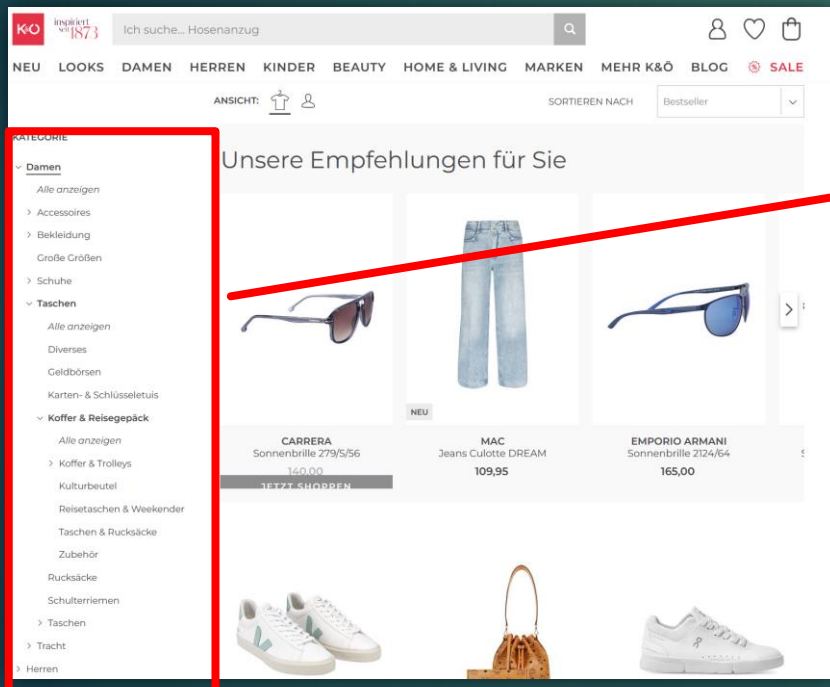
K&Ö inspiriert seit 1873

Ich suche... Hosenanzug

NEU LOOKS DAMEN HERREN KINDER BEAUTY HOME & LIVING MARKEN MEHR K&Ö BLOG SALE

ANSICHT:

SORTIEREN NACH Bestseller

KATEGORIE

Damen
Alle anzeigen
Accessoires
Bekleidung
Große Größen
Schuhe
Taschen
Alle anzeigen
Diverses
Geldbörsen
Karten- & Schlüsseletuis
Koffer & Reisegepäck
Alle anzeigen
Koffer & Trolleys
Kulturbeutel
Reisetaschen & Weekender
Taschen & Rucksäcke
Zubehör
Rucksäcke
Schulterriemen
Taschen
Tracht
Herren

Unsere Empfehlungen für Sie

CARRERA
Sonnenbrille 279/S/56
140,00
JETZT SHOPPEN

NEU
MAC
Jeans Culotte DREAM
109,95

EMPORIO ARMANI
Sonnenbrille 2124/64
165,00